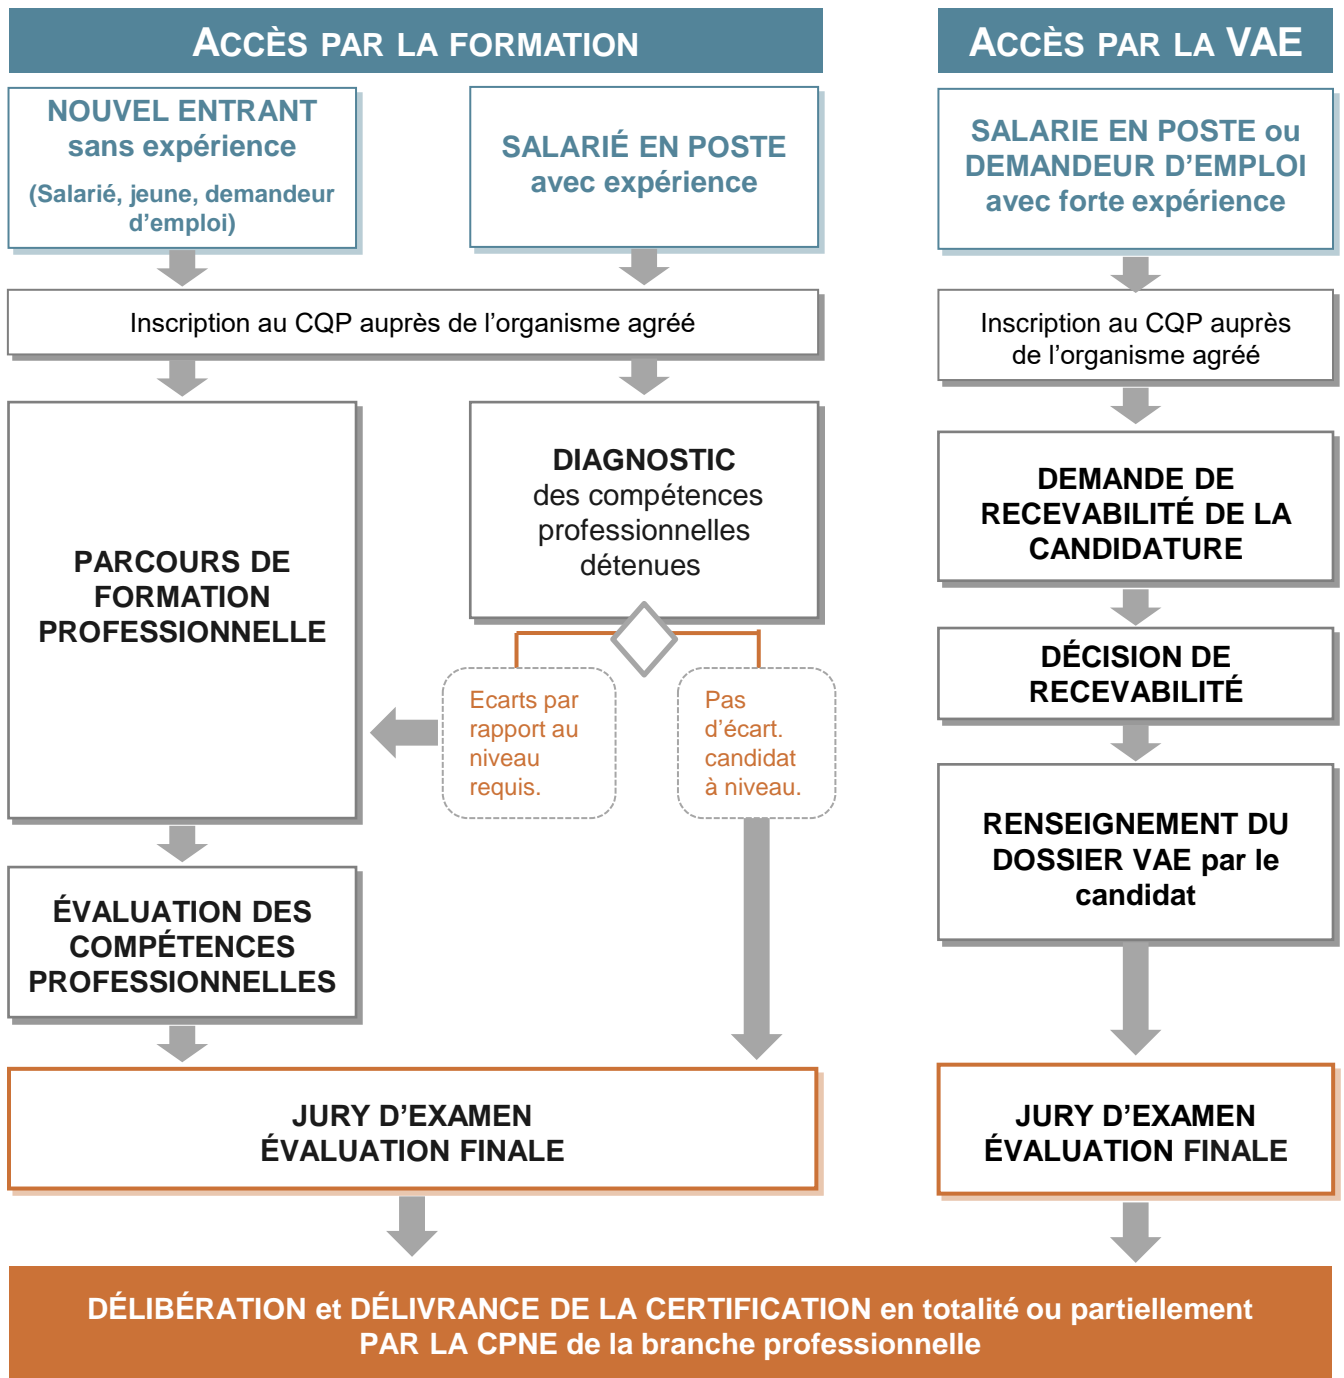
ACCÈS PAR LA FORMATION

ACCÈS PAR LA VAE

NOUVEL ENTRANT sans expérience
(Salarié, jeune, demandeur d'emploi)

SALARIÉ EN POSTE avec expérience

SALARIE EN POSTE ou DEMANDEUR D'EMPLOI avec forte expérience

Inscription au CQP auprès de l'organisme agréé

Inscription au CQP auprès de l'organisme agréé

PARCOURS DE FORMATION PROFESSIONNELLE

DIAGNOSTIC des compétences professionnelles détenues

Ecarts par rapport au niveau requis.

Pas d'écart. candidat à niveau.

DEMANDE DE RECEVABILITÉ DE LA CANDIDATURE

DÉCISION DE RECEVABILITÉ

RENSEIGNEMENT DU DOSSIER VAE par le candidat

ÉVALUATION DES COMPÉTENCES PROFESSIONNELLES

JURY D'EXAMEN ÉVALUATION FINALE

JURY D'EXAMEN ÉVALUATION FINALE

DÉLIBÉRATION et DÉLIVRANCE DE LA CERTIFICATION en totalité ou partiellement PAR LA CPNE de la branche professionnelle